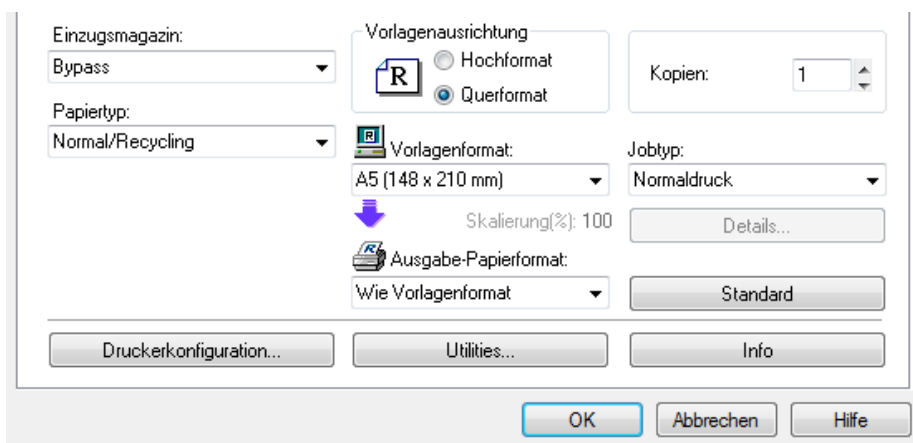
Einzugsmagazin:
Bypass

Papiertyp:
Normal/Recycling

Vorlagenausrichtung
R
Hochformat
Querformat

Kopien: 1

Vorlagenformat:
A5 (148 x 210 mm)

Skalierung(%): 100

Ausgabe-Papierformat:
Wie Vorlagenformat

Jobtyp:
Normaldruck

Details...

Standard

Druckerkonfiguration...

Utilities...

Info

OK

Abbrechen

Hilfe